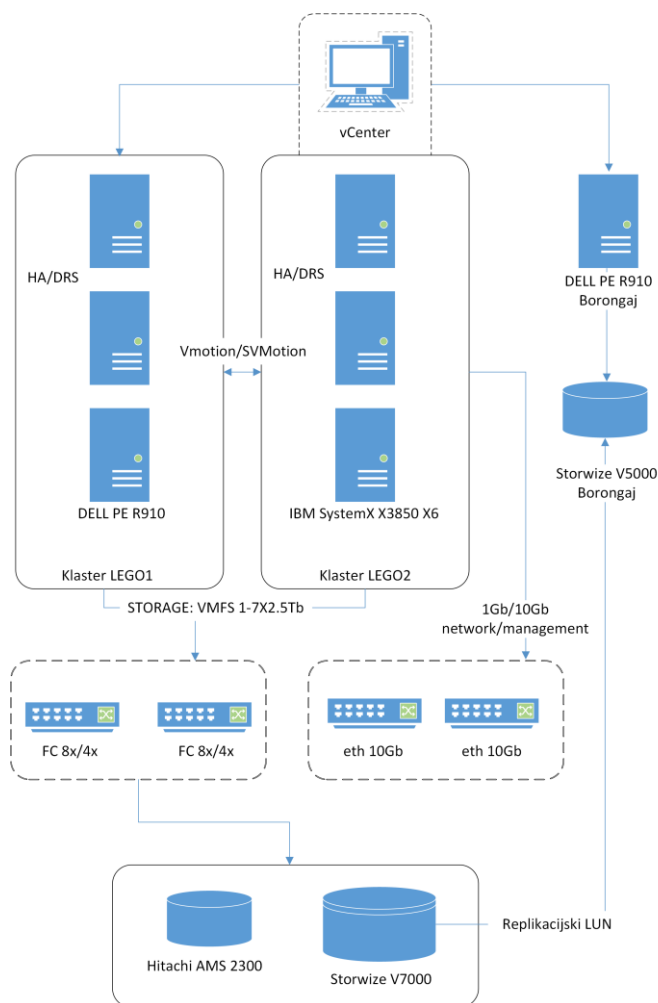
vCenter

HA/DRS

DELL PE R910

Klaster LEGO1

Vmotion/SVMotion

HA/DRS

IBM SystemX X3850 X6

Klaster LEGO2

DELL PE R910
Borongaj

Storwize V5000
Borongaj

STORAGE: VMFS 1-7X2.5Tb

1Gb/10Gb
network/management

FC 8x/4x

FC 8x/4x

eth 10Gb

eth 10Gb

Hitachi AMS 2300

Storwize V7000

Replikacijski LUN